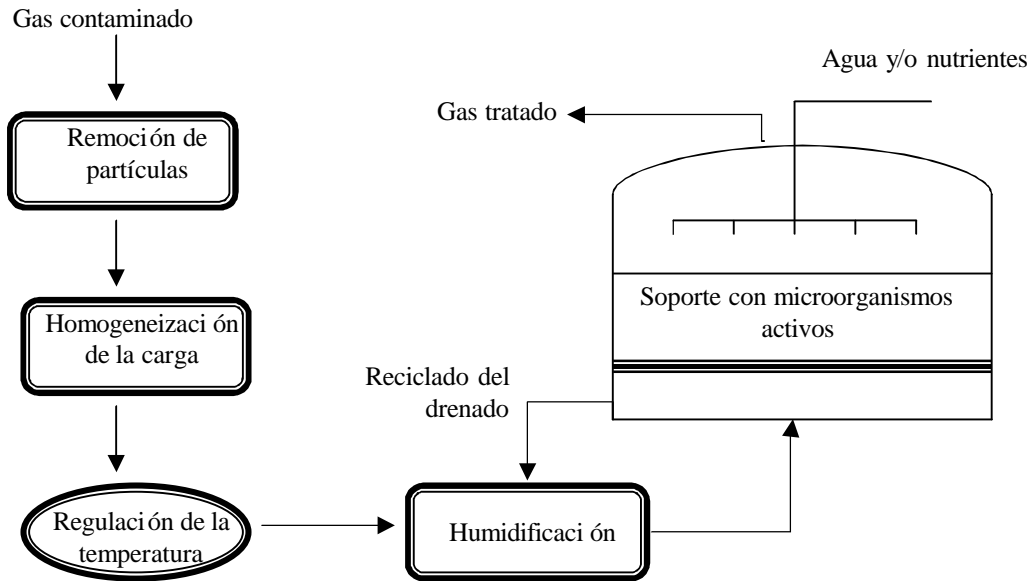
Gas contaminado

Remoción de partículas

Homogeneizaci ón de la carga

Regulaci ón de la temperatura

Humidificaci ón

Reciclado del drenado

Soporte con microorganismos activos

Gas tratado

Agua y/o nutrientes